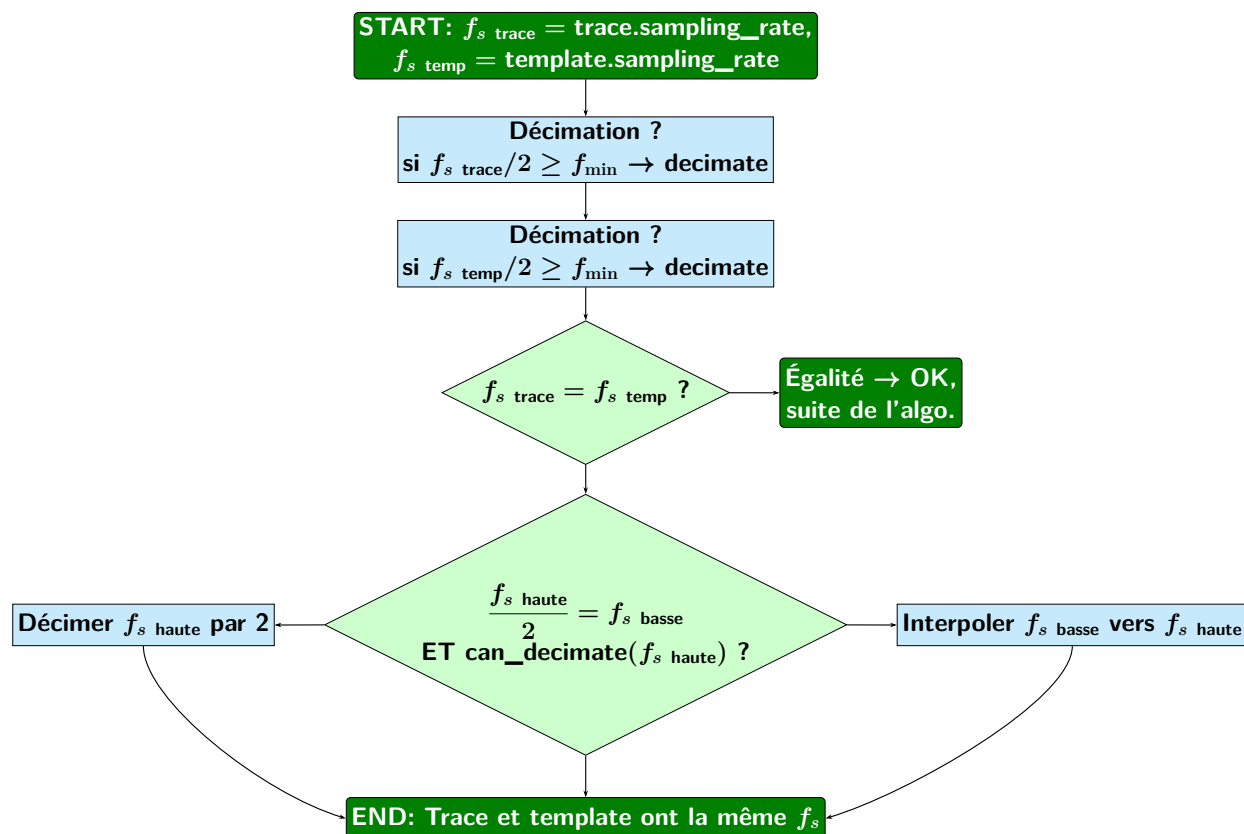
START: $f_{s\ \text{trace}} =$ trace.sampling_rate, $f_{s\ \text{temp}} =$ template.sampling_rate

Décimation ?
si $f_{s\ \text{trace}}/2 \geq f_{\min} \rightarrow$ decimate

Décimation ?
si $f_{s\ \text{temp}}/2 \geq f_{\min} \rightarrow$ decimate

$f_{s\ \text{trace}} = f_{s\ \text{temp}}$ ?

Égalité $\rightarrow$ OK, suite de l'algo.

Décimer $f_{s\ \text{haute}}$ par 2

$\frac{f_{s\ \text{haute}}}{2} = f_{s\ \text{basse}}$
ET can_decimate($f_{s\ \text{haute}}$) ?

Interpoler $f_{s\ \text{basse}}$ vers $f_{s\ \text{haute}}$

END: Trace et template ont la même $f_s$